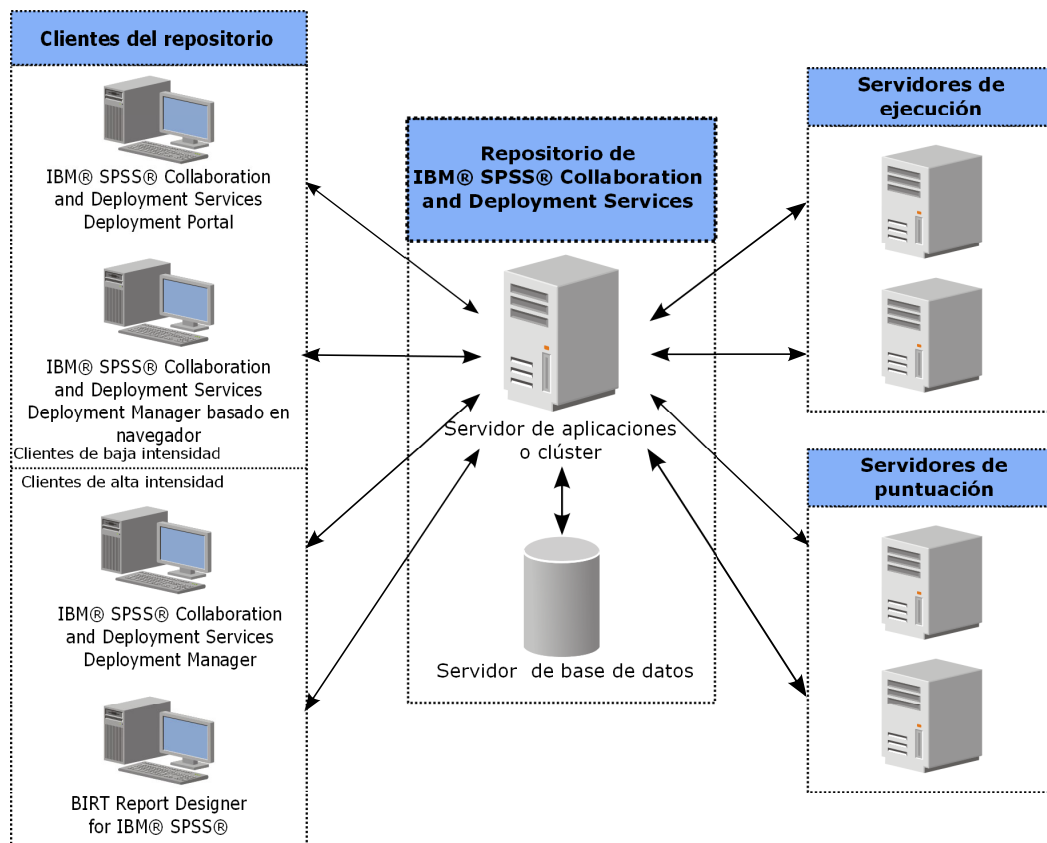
Clientes del repositorio

IBM® SPSS® Collaboration and Deployment Services Deployment Portal

IBM® SPSS® Collaboration and Deployment Services Deployment Manager basado en navegador

Clientes de baja intensidad

Clientes de alta intensidad

IBM® SPSS® Collaboration and Deployment Services Deployment Manager

BIRT Report Designer for IBM® SPSS®

Repositorio de IBM® SPSS® Collaboration and Deployment Services

Servidor de aplicaciones o clúster

Servidor de base de datos

Servidores de ejecución

Servidores de puntuación